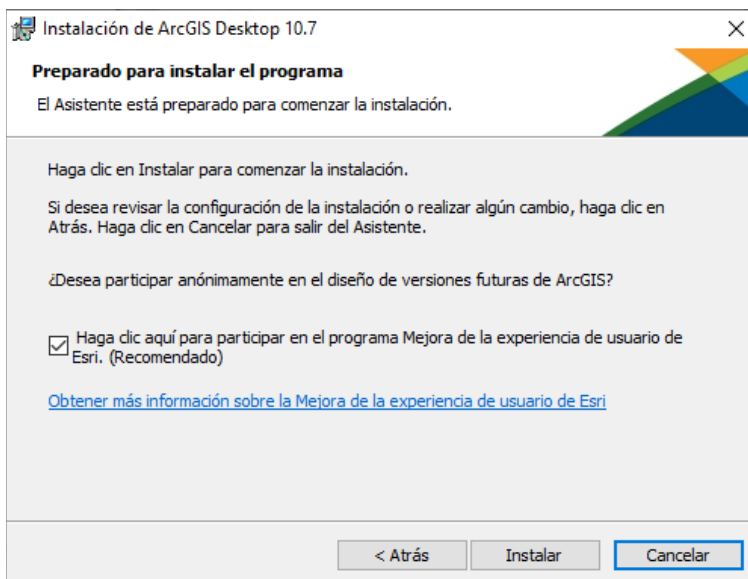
Instalación de ArcGIS Desktop 10.7

Preparado para instalar el programa

El Asistente está preparado para comenzar la instalación.

Haga clic en Instalar para comenzar la instalación.

Si desea revisar la configuración de la instalación o realizar algún cambio, haga clic en Atrás. Haga clic en Cancelar para salir del Asistente.

¿Desea participar anónimamente en el diseño de versiones futuras de ArcGIS?

☑ Haga clic aquí para participar en el programa Mejora de la experiencia de usuario de Esri. (Recomendado)

Obtener más información sobre la Mejora de la experiencia de usuario de Esri

< Atrás | Instalar | Cancelar